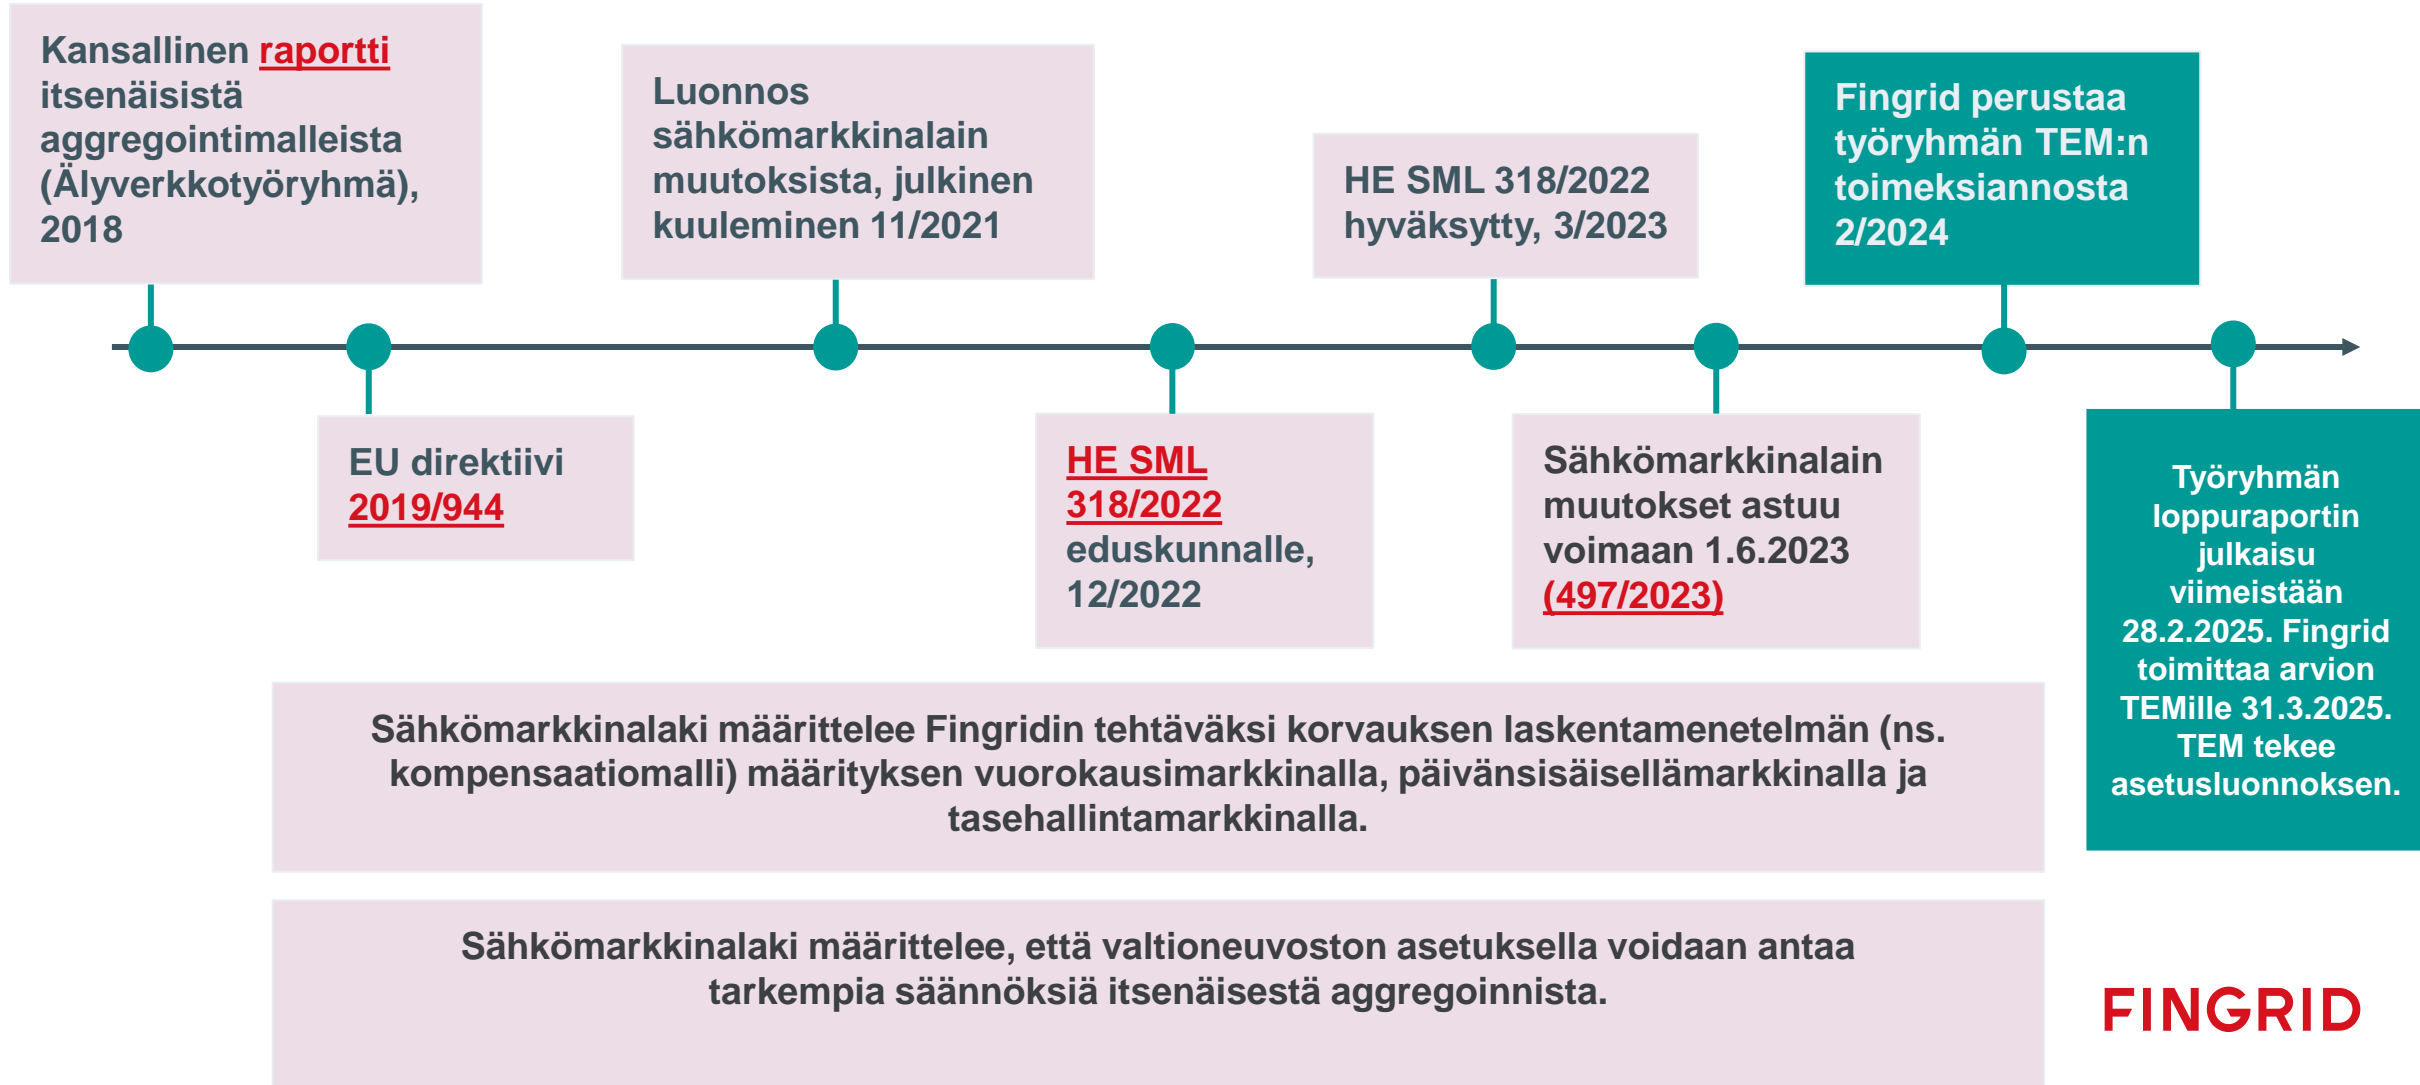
Kansallinen raportti itsenäisistä aggregointimalleista (Älyverkkotyöryhmä), 2018

EU direktiivi 2019/944

Luonnos sähkömarkkinalain muutoksista, julkinen kuuleminen 11/2021

HE SML 318/2022 eduskunnalle, 12/2022

HE SML 318/2022 hyväksytty, 3/2023

Sähkömarkkinalain muutokset astuu voimaan 1.6.2023 (497/2023)

Fingrid perustaa työryhmän TEM:n toimeksiannosta 2/2024

Työryhmän loppuraportin julkaisu viimeistään 28.2.2025. Fingrid toimittaa arvion TEMille 31.3.2025. TEM tekee asetusluonnoksen.

Sähkömarkkinalaki määrittelee Fingridin tehtäväksi korvauksen laskentamenetelmän (ns. kompensaatiomalli) määrityksen vuorokausimarkkinalla, päivänsisäisellämarkkinalla ja tasehallintamarkkinalla.

Sähkömarkkinalaki määrittelee, että valtioneuvoston asetuksella voidaan antaa tarkempia säännöksiä itsenäisestä aggregoinnista.

FINGRID